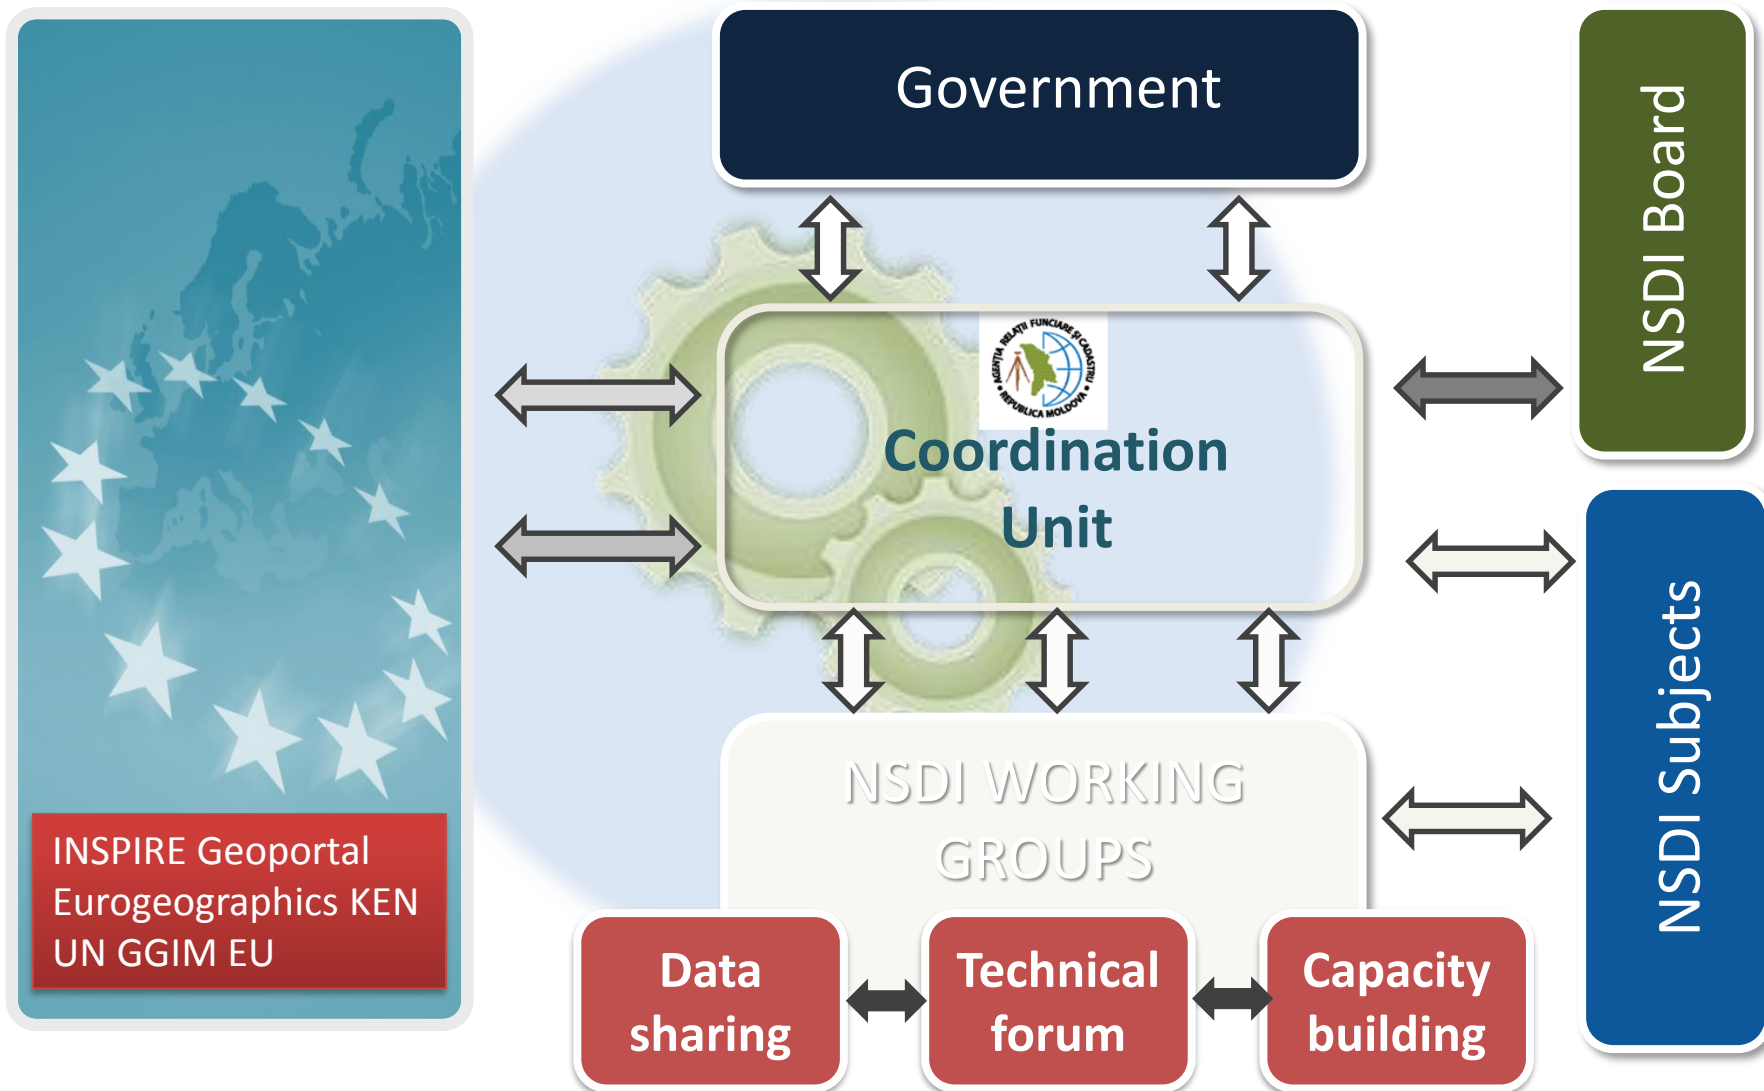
Government

NSDI Board

AGENȚIA RELAȚII FUNCIARE ȘI CADASTRU REPUBLICA MOLDOVA

Coordination Unit

NSDI Subjects

INSPIRE Geoportal
Eurogeographics KEN
UN GGIM EU

NSDI WORKING GROUPS

Data sharing

Technical forum

Capacity building